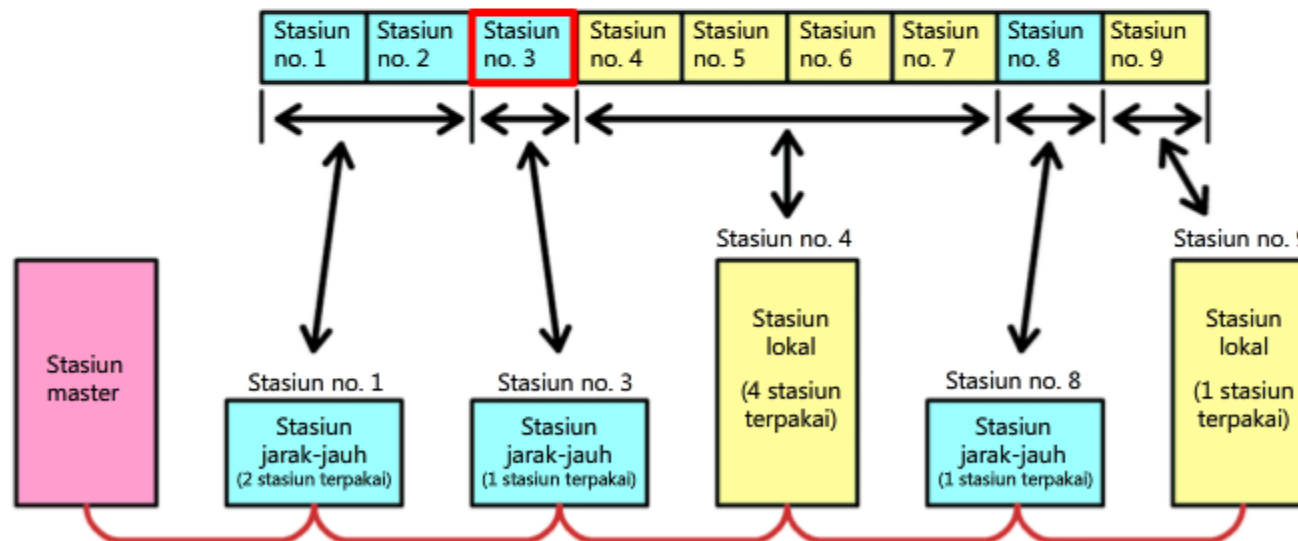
| Stasiun no. 1 | Stasiun no. 2 | Stasiun no. 3 | Stasiun no. 4 | Stasiun no. 5 | Stasiun no. 6 | Stasiun no. 7 | Stasiun no. 8 | Stasiun no. 9 |
|---|---|---|---|---|---|---|---|---|

Stasiun master

Stasiun no. 1
Stasiun jarak-jauh
(2 stasiun terpakai)

Stasiun no. 3
Stasiun jarak-jauh
(1 stasiun terpakai)

Stasiun no. 4
Stasiun lokal
(4 stasiun terpakai)

Stasiun no. 8
Stasiun jarak-jauh
(1 stasiun terpakai)

Stasiun no. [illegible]
Stasiun lokal
(1 stasiun terpakai)